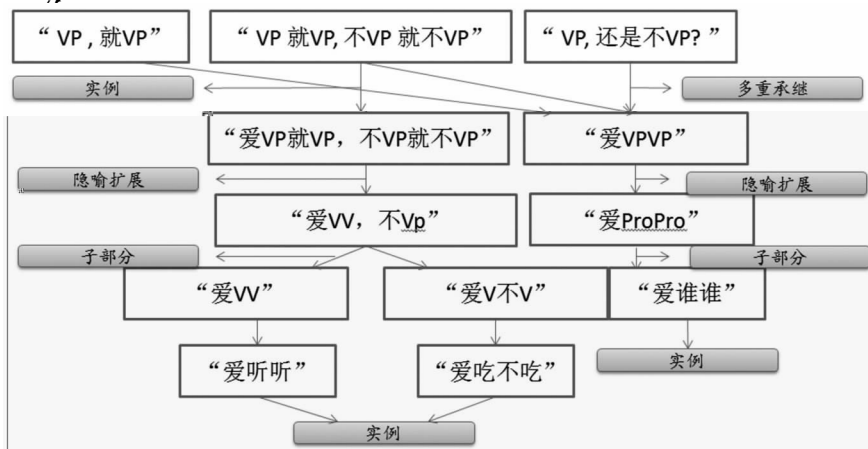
“VP，就VP”

“VP 就VP, 不VP 就不VP”

“VP, 还是不VP?”

实例

多重承继

“爱VP就VP，不VP就不VP”

“爱VPVP”

隐喻扩展

隐喻扩展

“爱VV，不Vp”

“爱ProPro”

子部分

子部分

“爱VV”

“爱V不V”

“爱谁谁”

实例

“爱听听”

“爱吃不吃”

实例